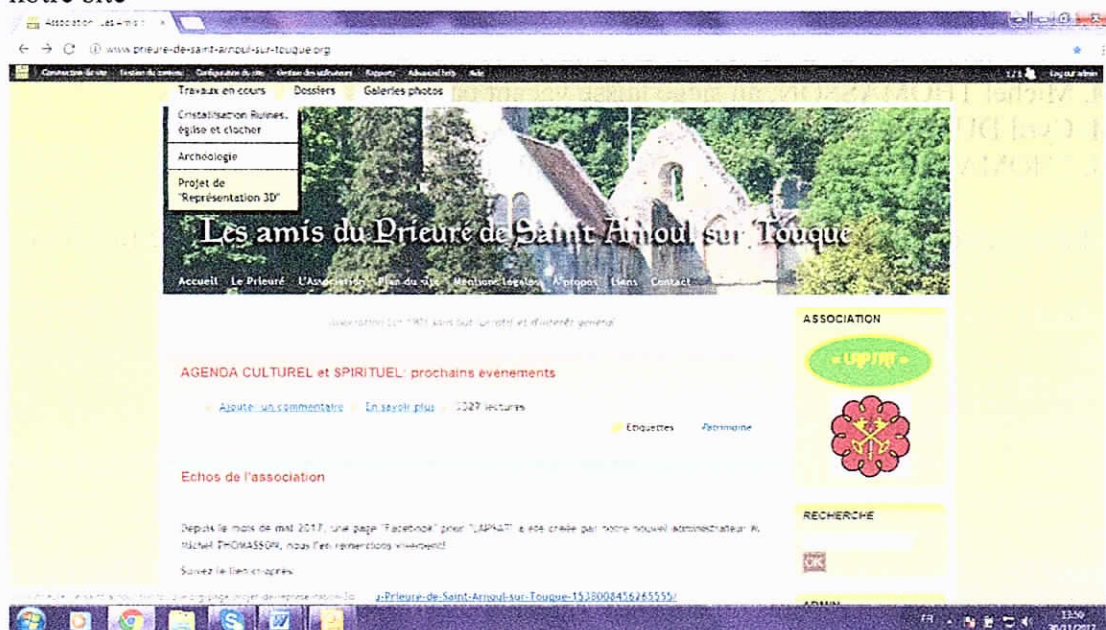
notre site

Association Les Amis d ×

www.prieure-de-saint-arnoul-sur-touque.org

Contenu du site Gestion du contenu Configuration du site Gestion des utilisateurs Rapports Advanced help Aide

Log out admin

Travaux en cours Dossiers Galeries photos

Cristallisation Ruines, église et clocher

Archéologie

Projet de "Représentation 3D"

Michel THOMASSON

Les amis du Prieuré de Saint Arnoul sur Touque

Accueil Le Prieuré L'Association Plan du site Mentions légales A propos Liens Contact

Association loi 1901 sans but lucratif et d'intérêt général

AGENDA CULTUREL et SPIRITUEL: prochains événements

Ajouter un commentaire En savoir plus 1027 lectures

Etiquettes Patrimoine

Echos de l'association

Depuis le mois de mai 2017, une page "Facebook" pour "L'APPAT" a été créée par notre nouvel administrateur M. Michel THOMASSON, nous l'en remercions vivement!

Suivez le lien ci-après:

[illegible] a-Prieure-de-Saint-Arnoul-sur-Touque-1538008456265555/

ASSOCIATION

L'APPAT

RECHERCHE

OK

ADMIN

FR 13:50 30/11/2017